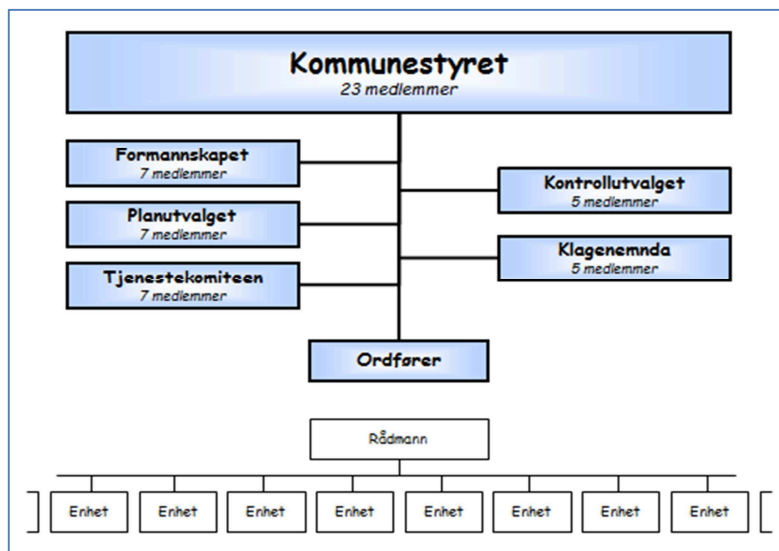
Kommunestyret
23 medlemmer

Formannskapet
7 medlemmer

Planutvalget
7 medlemmer

Tjenestekomiteen
7 medlemmer

Kontrollutvalget
5 medlemmer

Klagenemnda
5 medlemmer

Ordfører

Rådmann

Enhet

Enhet

Enhet

Enhet

Enhet

Enhet

Enhet

Enhet